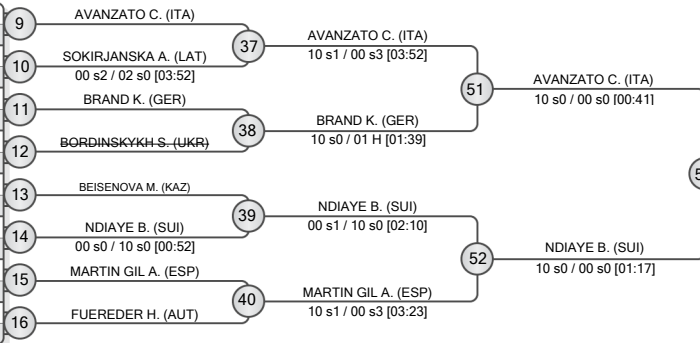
9
AVANZATO C. (ITA)
10
SOKIRJANSKA A. (LAT)
00 s2 / 02 s0 [03:52]
37
AVANZATO C. (ITA)
10 s1 / 00 s3 [03:52]
11
BRAND K. (GER)
12
BORDINSKYKH S. (UKR)
38
BRAND K. (GER)
10 s0 / 01 H [01:39]
51
AVANZATO C. (ITA)
10 s0 / 00 s0 [00:41]
13
BEISENOVA M. (KAZ)
14
NDIAYE B. (SUI)
00 s0 / 10 s0 [00:52]
39
NDIAYE B. (SUI)
00 s1 / 10 s0 [02:10]
15
MARTIN GIL A. (ESP)
16
FUEREDER H. (AUT)
40
MARTIN GIL A. (ESP)
10 s1 / 00 s3 [03:23]
52
NDIAYE B. (SUI)
10 s0 / 00 s0 [01:17]
5